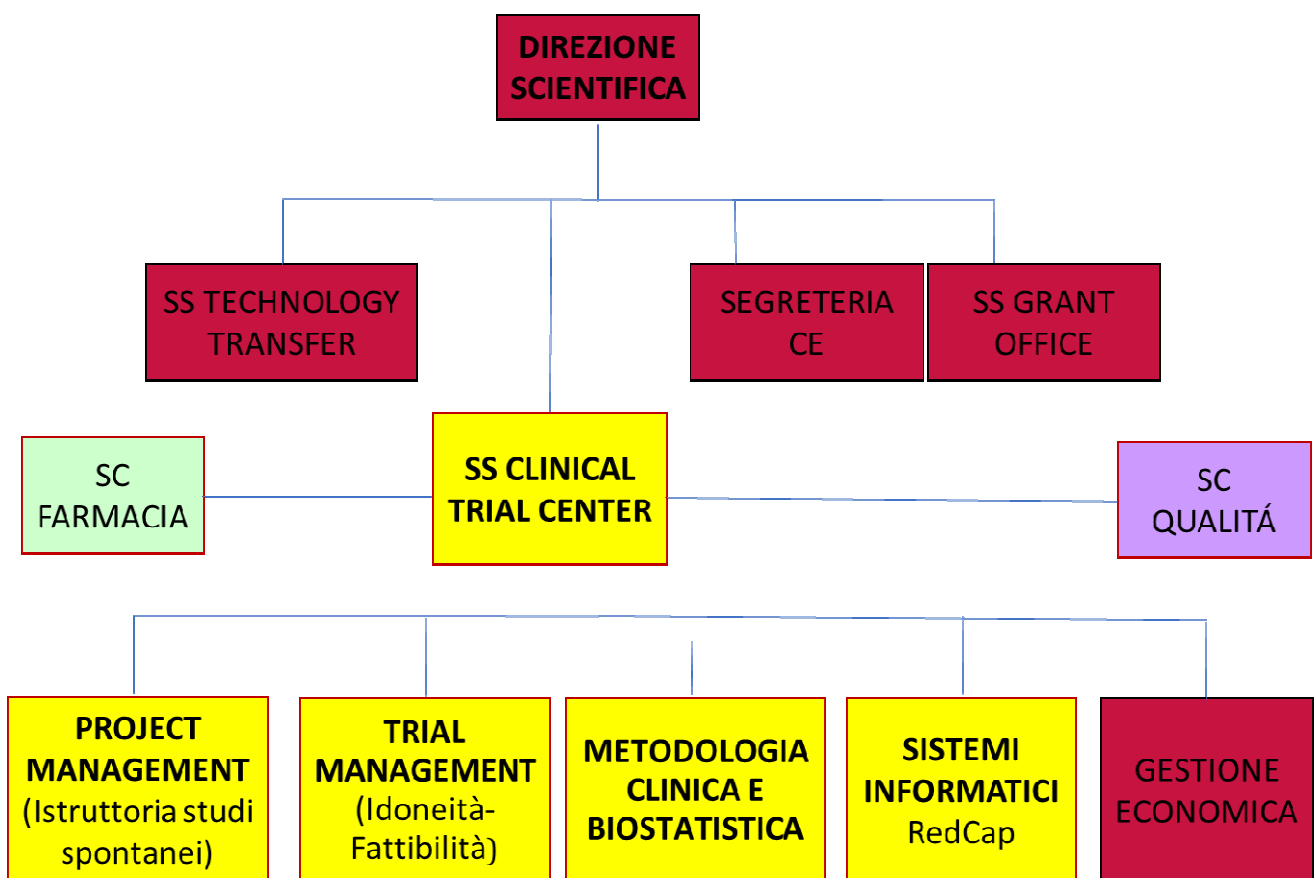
DIREZIONE SCIENTIFICA

SS TECHNOLOGY TRANSFER

SEGRETERIA CE

SS GRANT OFFICE

SC FARMACIA

SS CLINICAL TRIAL CENTER

SC QUALITÁ

PROJECT MANAGEMENT (Istruttoria studi spontanei)

TRIAL MANAGEMENT (Idoneità-Fattibilità)

METODOLOGIA CLINICA E BIOSTATISTICA

SISTEMI INFORMATICI RedCap

GESTIONE ECONOMICA